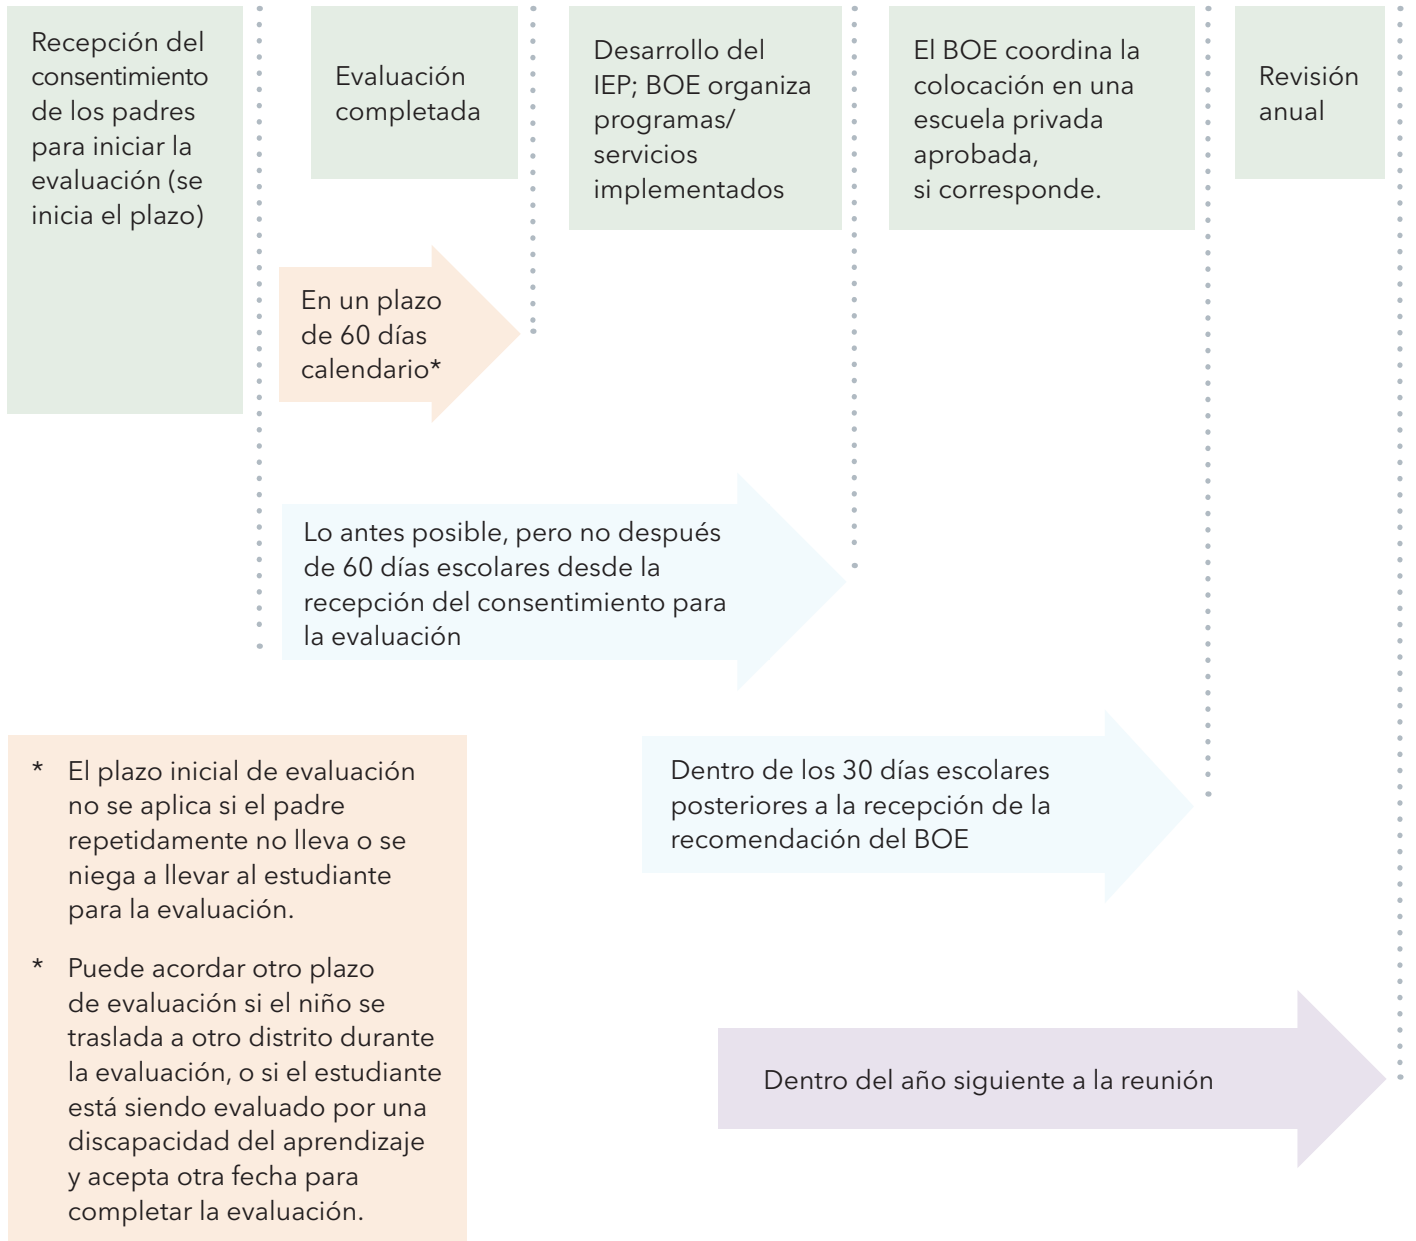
Recepción del consentimiento de los padres para iniciar la evaluación (se inicia el plazo)

Evaluación completada

Desarrollo del IEP; BOE organiza programas/ servicios implementados

El BOE coordina la colocación en una escuela privada aprobada, si corresponde.

Revisión anual

En un plazo de 60 días calendario*

Lo antes posible, pero no después de 60 días escolares desde la recepción del consentimiento para la evaluación

Dentro de los 30 días escolares posteriores a la recepción de la recomendación del BOE

Dentro del año siguiente a la reunión

* El plazo inicial de evaluación no se aplica si el padre repetidamente no lleva o se niega a llevar al estudiante para la evaluación.

* Puede acordar otro plazo de evaluación si el niño se traslada a otro distrito durante la evaluación, o si el estudiante está siendo evaluado por una discapacidad del aprendizaje y acepta otra fecha para completar la evaluación.